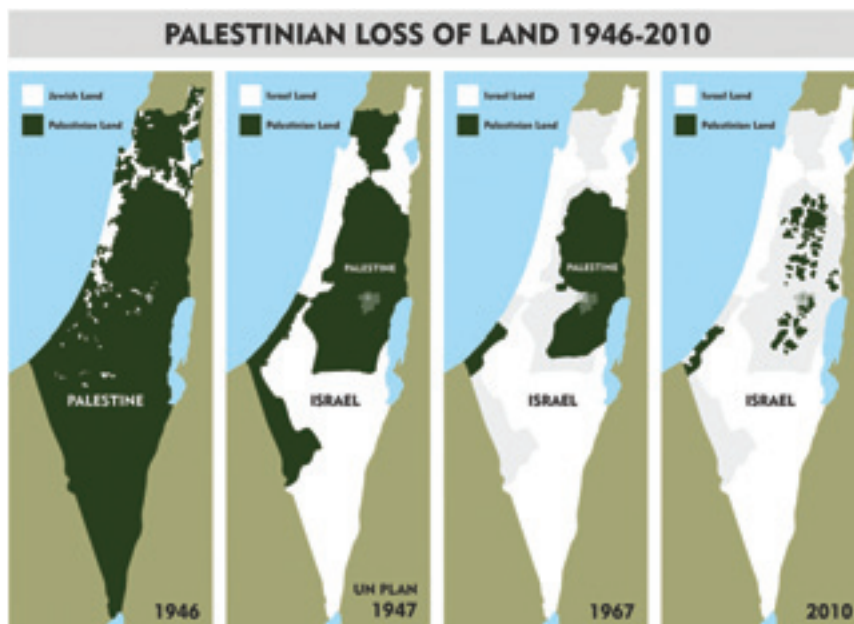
PALESTINIAN LOSS OF LAND 1946-2010

Jewish Land
Palestinian Land
PALESTINE
1946

Israel Land
Palestinian Land
PALESTINE
ISRAEL
UN PLAN
1947

Israel Land
Palestinian Land
PALESTINE
ISRAEL
1967

Israel Land
Palestinian Land
ISRAEL
2010